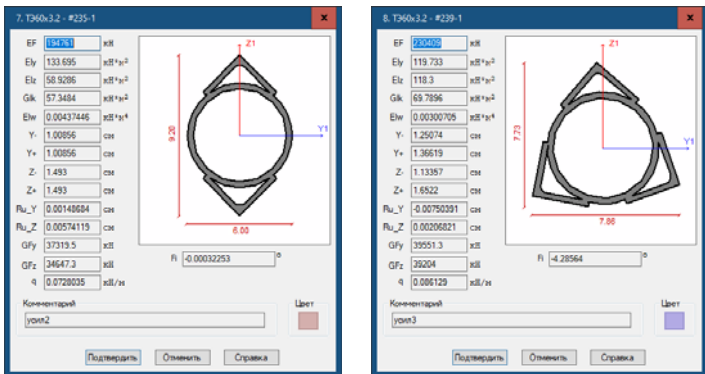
7. Т360х3.2 - #235-1

EF 194761 кН
EIy 133.695 кН*м²
EIz 58.9286 кН*м²
GIk 57.3484 кН*м²
EIw 0.00437446 кН*м⁴
Y- 1.00856 см
Y+ 1.00856 см
Z- 1.493 см
Z+ 1.493 см
Ru_Y 0.00148684 см
Ru_Z 0.00574119 см
GFy 37319.5 кН
GFz 34647.3 кН
q 0.0728035 кН/м

Z1
Y1
9.20
6.00

Fi -0.00032253 °

Комментарий
усил2

Цвет

Подтвердить Отменить Справка

8. Т360х3.2 - #239-1

EF 230409 кН
EIy 119.733 кН*м²
EIz 118.3 кН*м²
GIk 69.7896 кН*м²
EIw 0.00300705 кН*м⁴
Y- 1.25074 см
Y+ 1.36619 см
Z- 1.13357 см
Z+ 1.6522 см
Ru_Y -0.00750391 см
Ru_Z 0.00206821 см
GFy 39551.3 кН
GFz 39204 кН
q 0.086129 кН/м

Z1
Y1
7.73
7.86

Fi -4.28564 °

Комментарий
усил3

Цвет

Подтвердить Отменить Справка